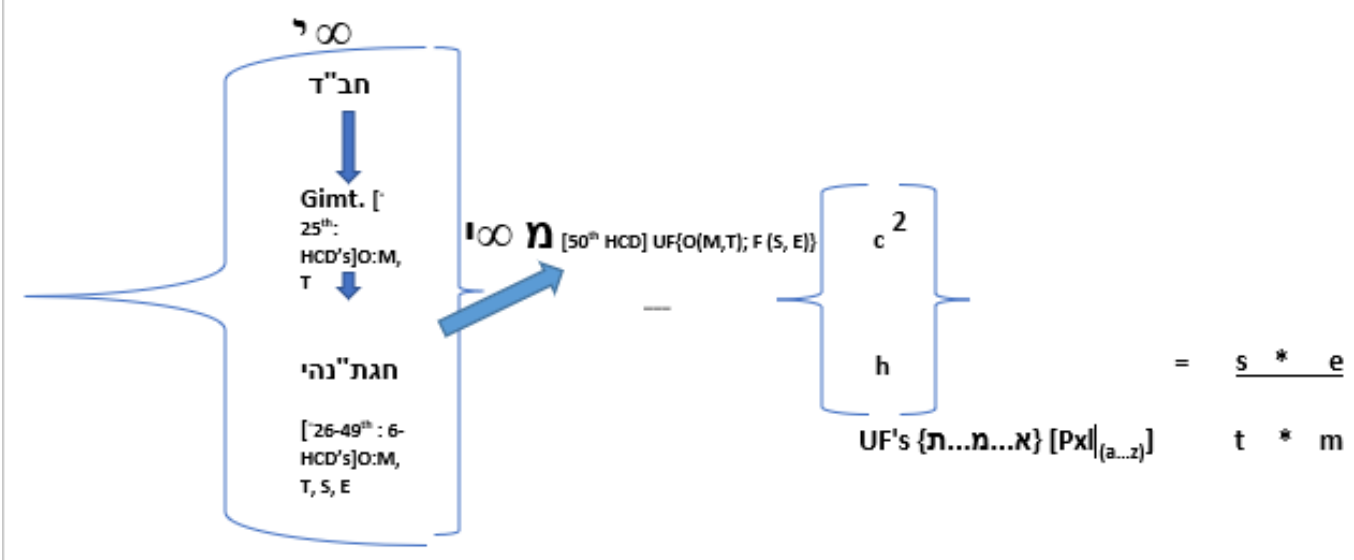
$\infty$ י

חב"ד

Gimt. [ 25th: HCD's]O:M, T

חגת"נהי

[26-49th : 6-HCD's]O:M, T, S, E

מ $\infty$ י [50th HCD] UF{O(M,T); F (S, E)}

—

$c^2$

h

UF's {א...מ...ת} [Pxl$|_{(a...z)}$]

= $\frac{s * e}{t * m}$